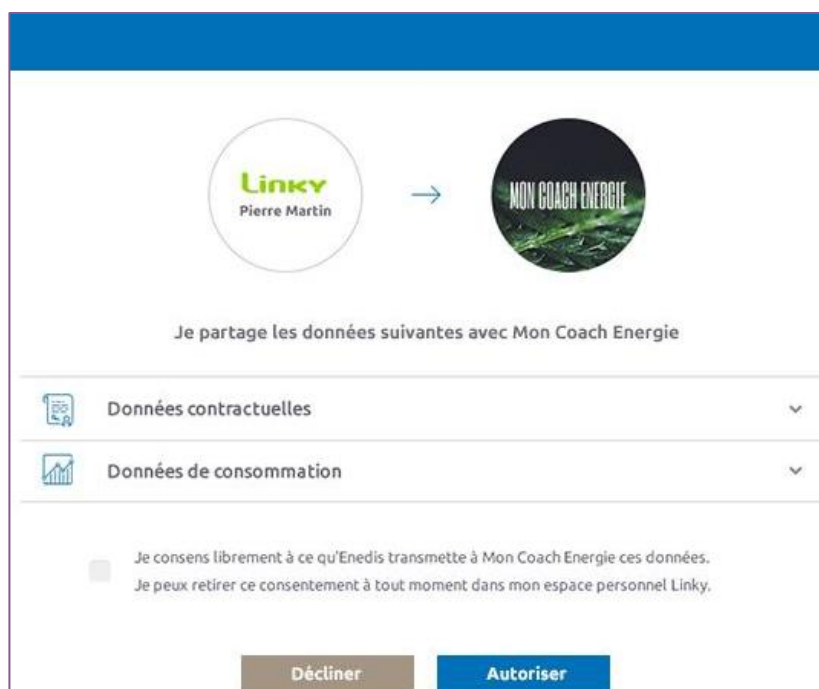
Linky
Pierre Martin

MON COACH ENERGIE

Je partage les données suivantes avec Mon Coach Energie

Données contractuelles

Données de consommation

Je consens librement à ce qu'Enedis transmette à Mon Coach Energie ces données.
Je peux retirer ce consentement à tout moment dans mon espace personnel Linky.

Décliner

Autoriser